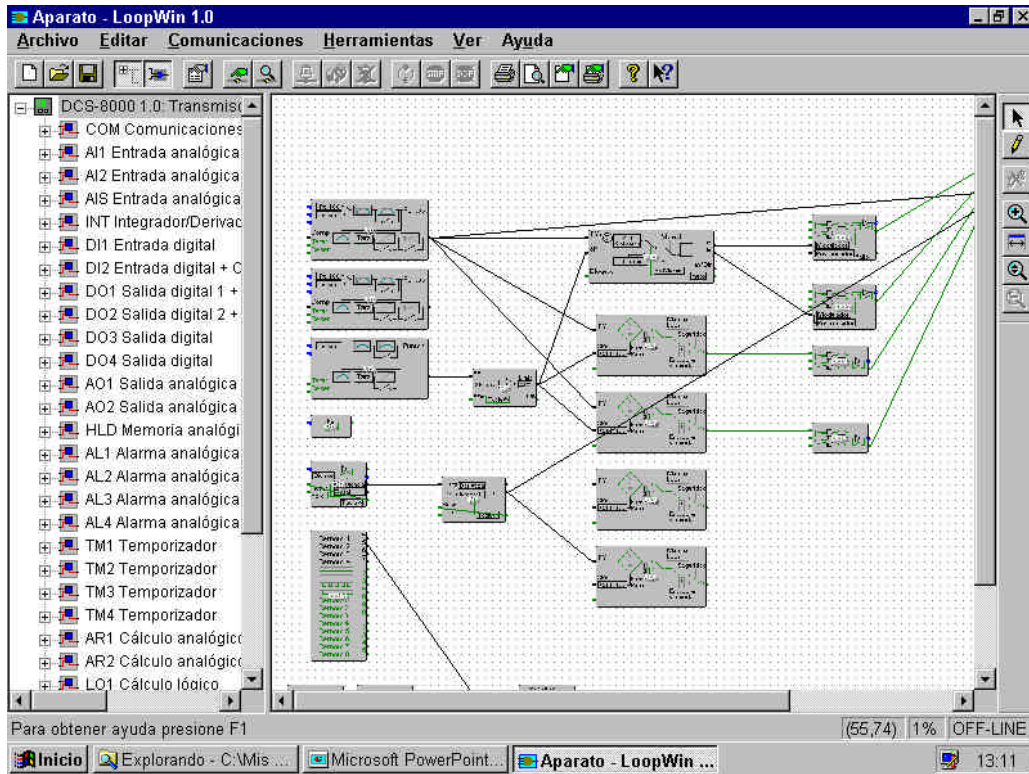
Aparato - LoopWin 1.0

Archivo Editar Comunicaciones Herramientas Ver Ayuda

DCS-8000 1.0: Transmis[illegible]
COM Comunicaciones
AI1 Entrada analógica
AI2 Entrada analógica
AIS Entrada analógica
INT Integrador/Derivac
DI1 Entrada digital
DI2 Entrada digital + C
DO1 Salida digital 1 +
DO2 Salida digital 2 +
DO3 Salida digital
DO4 Salida digital
AO1 Salida analógica
AO2 Salida analógica
HLD Memoria analógi
AL1 Alarma analógica
AL2 Alarma analógica
AL3 Alarma analógica
AL4 Alarma analógica
TM1 Temporizador
TM2 Temporizador
TM3 Temporizador
TM4 Temporizador
AR1 Cálculo analógico
AR2 Cálculo analógico
LO1 Cálculo lógico

Para obtener ayuda presione F1
(55,74) 1% OFF-LINE

Inicio
Explorando - C:\Mis ...
Microsoft PowerPoint...
Aparato - LoopWin ...
13:11